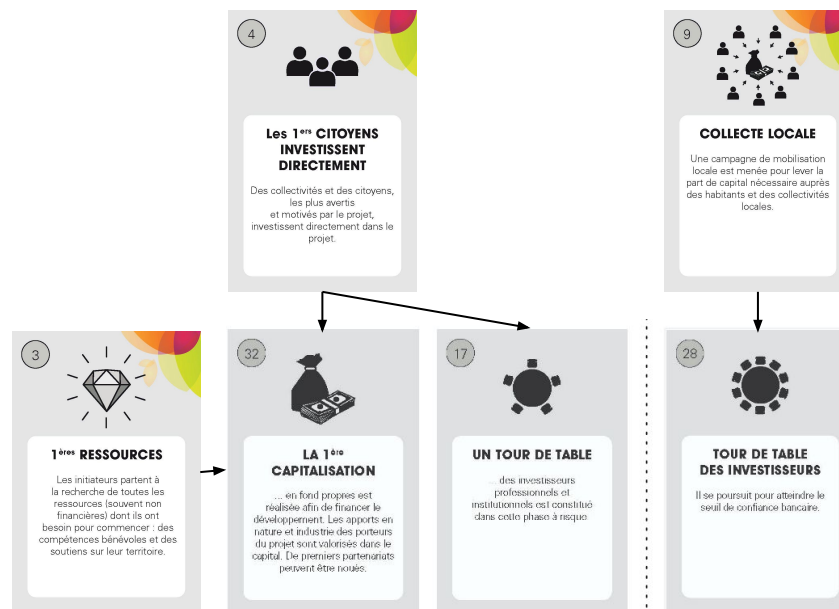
4

Les 1$^{ers}$ CITOYENS INVESTISSENT DIRECTEMENT

Des collectivités et des citoyens, les plus avertis et motivés par le projet, investissent directement dans le projet.

9

COLLECTE LOCALE

Une campagne de mobilisation locale est menée pour lever la part de capital nécessaire auprès des habitants et des collectivités locales.

3

1$^{ères}$ RESSOURCES

Les initiateurs partent à la recherche de toutes les ressources (souvent non financières) dont ils ont besoin pour commencer : des compétences bénévoles et des soutiens sur leur territoire.

32

LA 1$^{ère}$ CAPITALISATION

... en fond propres est réalisée afin de financer le développement. Les apports en nature et industrie des porteurs du projet sont valorisés dans le capital. De premiers partenariats peuvent être noués.

17

UN TOUR DE TABLE

... des investisseurs professionnels et institutionnels est constitué dans cette phase à risque.

28

TOUR DE TABLE DES INVESTISSEURS

Il se poursuit pour atteindre le seuil de confiance bancaire.